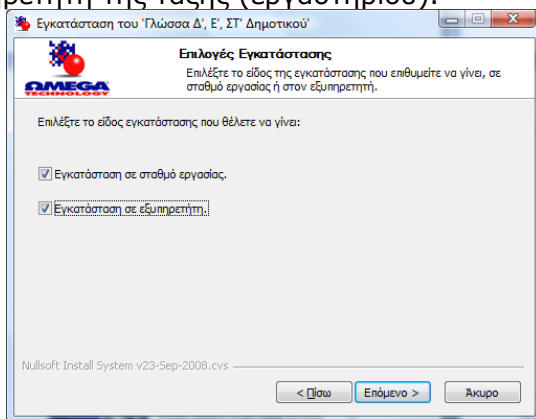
ρετητή της τάξης (εργαστήριο).

Εγκατάσταση του 'Γλώσσα Δ', Ε', ΣΤ' Δημοτικού'

OMEGA TECHNOLOGY

Επιλογές Εγκατάστασης

Επιλέξτε το είδος της εγκατάστασης που επιθυμείτε να γίνει, σε σταθμό εργασίας ή στον εξυπηρετητή.

Επιλέξτε το είδος εγκατάστασης που θέλετε να γίνει:

Εγκατάσταση σε σταθμό εργασίας.

Εγκατάσταση σε εξυπηρετητή.

Nullsoft Install System v23-Sep-2008.cvs

< Πίσω

Επόμενο >

Άκυρο